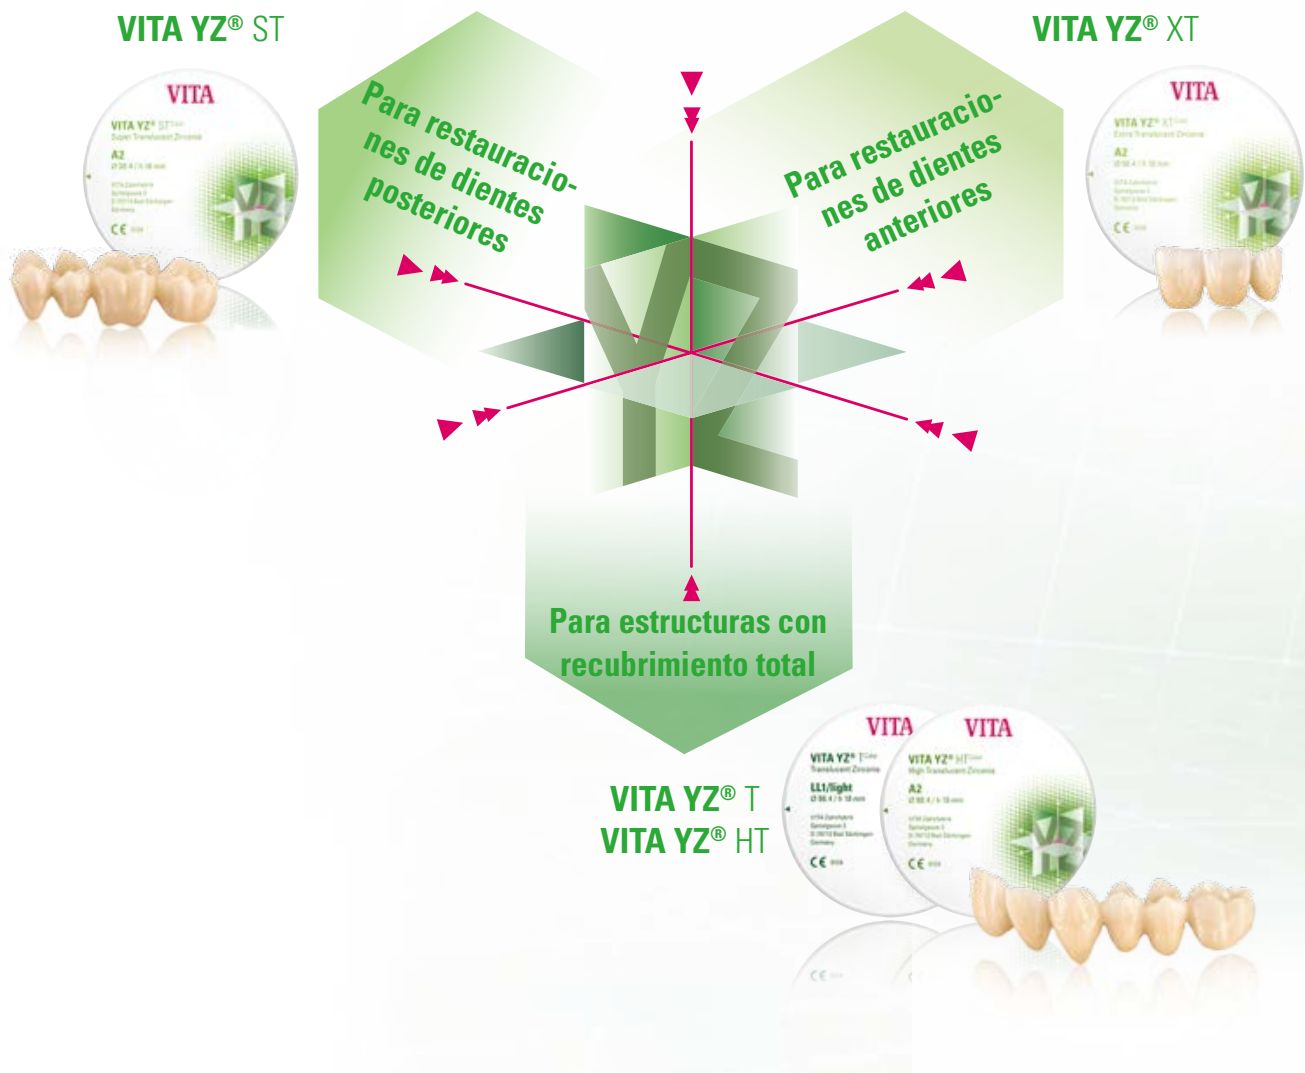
VITA YZ® ST

VITA

VITA YZ® ST

A2

CE

VITA YZ® XT

VITA

VITA YZ® XT

A2

CE

Para restauraciones de dientes posteriores

Para restauraciones de dientes anteriores

YZ

Para estructuras con recubrimiento total

VITA YZ® T
VITA YZ® HT

VITA

VITA YZ® T

LL1/light

CE

VITA

VITA YZ® HT

A2

CE